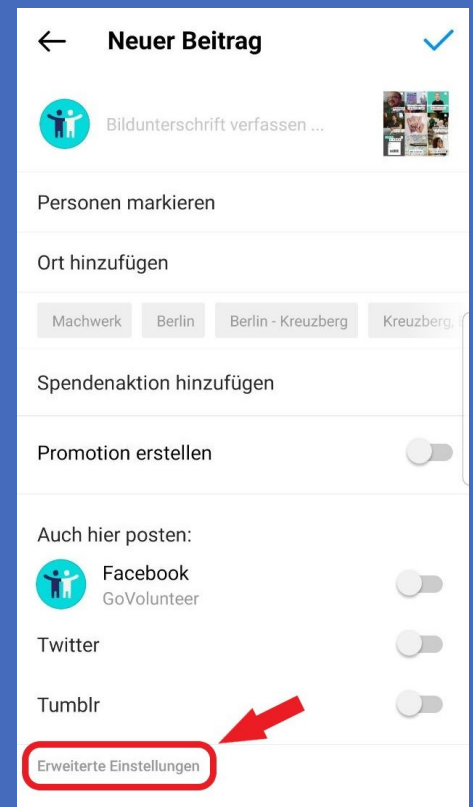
Neuer Beitrag

Bildunterschrift verfassen ...

Personen markieren

Ort hinzufügen

Machwerk Berlin Berlin - Kreuzberg Kreuzberg, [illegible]

Spendenaktion hinzufügen

Promotion erstellen

Auch hier posten:

Facebook
GoVolunteer

Twitter

Tumblr

Erweiterte Einstellungen